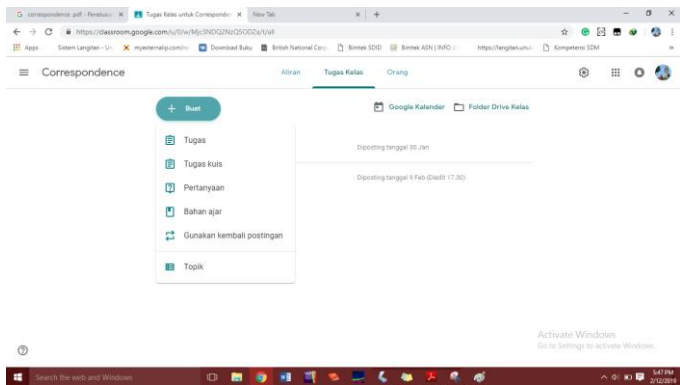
G correspondence pdf - Penelusur ×
Tugas Kelas untuk Corresponde ×
New Tab ×
+

https://classroom.google.com/u/0/w/Mjc3NDQ2NzQ5ODZa/t/all

Apps | Sistem Langitan - U | myexternal.p.com/i | Download Buku | British National Corp | Bimtek SDID | Bimtek ASN | INFO | https://langitan.unu | Kompetensi SDM

Correspondence

Aliran | Tugas Kelas | Orang

+ Buat

Google Kalender | Folder Drive Kelas

Tugas
Tugas kuis
Pertanyaan
Bahan ajar
Gunakan kembali postingan

Topik

Diposting tanggal 30 Jan

Diposting tanggal 9 Feb (Diedit 17.30)

Activate Windows
Go to Settings to activate Windows.

Search the web and Windows

5:47 PM
2/12/2019